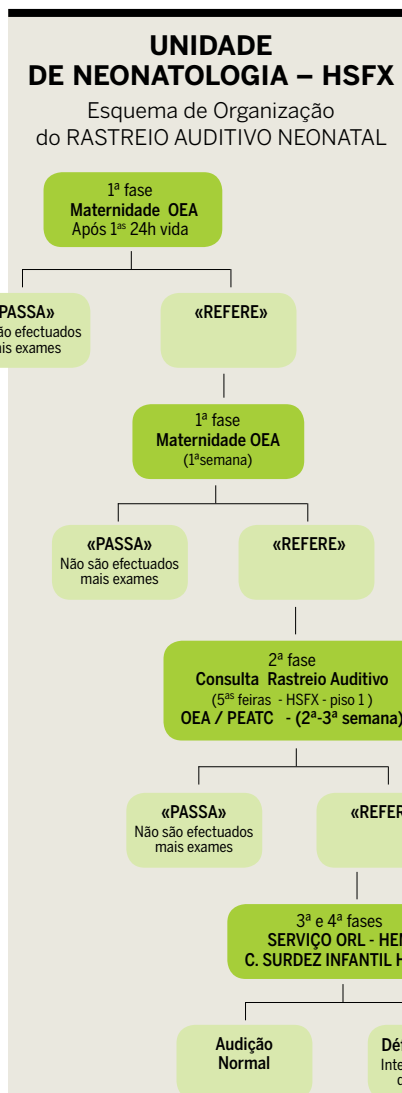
UNIDADE
DE NEONATOLOGIA – HSFX

Esquema de Organização
do RASTREIO AUDITIVO NEONATAL

1ª fase
Maternidade OEA
Após 1as 24h vida

«PASSA»
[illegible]ão efectuados
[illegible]ais exames

«REFERE»

1ª fase
Maternidade OEA
(1ªsemana)

«PASSA»
Não são efectuados
mais exames

«REFERE»

2ª fase
Consulta Rastreio Auditivo
(5as feiras - HSFX - piso 1 )
OEA / PEATC - (2ª-3ª semana)

«PASSA»
Não são efectuados
mais exames

«REFER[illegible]

3ª e 4ª fases
SERVIÇO ORL - HE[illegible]
C. SURDEZ INFANTIL H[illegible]

Audição
Normal

Dé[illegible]
Inte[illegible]
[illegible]